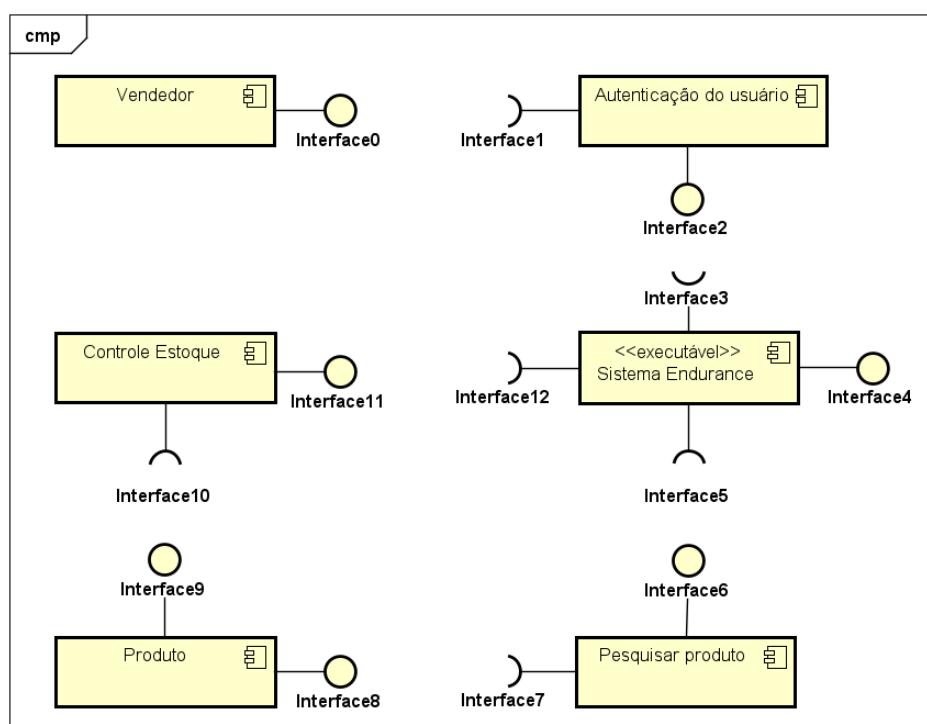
cmp

Vendedor

Interface0

Interface1

Autenticação do usuário

Interface2

Interface3

Controle Estoque

Interface11

Interface12

<<executável>>
Sistema Endurance

Interface4

Interface10

Interface5

Interface9

Interface6

Produto

Interface8

Interface7

Pesquisar produto